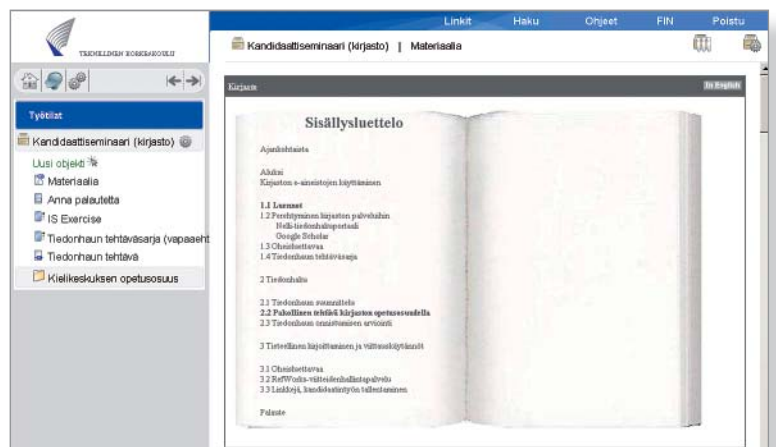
TEKNILLINEN KORKEAKOULU

Linkit Haku Ohjeet FIN Poistu

Kandidaattiseminaari (kirjasto) | Materiaalia

Työtilat

Kandidaattiseminaari (kirjasto)

Uusi objekti

Materiaalia

Anna palautetta

IS Exercise

Tiedonhaun tehtäväsarja (vapaaeht

Tiedonhaun tehtävä

Kielikeskuksen opetusosuus

Kirjasto

In English

Sisällysluettelo

Ajankohtaista

Alkksi
Kirjaston e-aineistojen käyttäminen

1.1 Luennot
1.2 Perehtyminen kirjaston palveluihin
Nelli-tiedonhakuportaali
Google Scholar
1.3 Oheislukemistoa
1.4 Tiedonhaun tehtäväsarja

2 Tiedonhaku

2.1 Tiedonhaun suunnittelu
2.2 Pakollinen tehtävä kirjaston opetusosuudella
2.3 Tiedonhaun onnistumisen arviointi

3 Tieteellinen kirjoittaminen ja viittauskäytännöt

3.1 Oheislukemistoa
3.2 RefWorks-viitteidenhallintapalvelu
3.3 Linkkejä, kandidaatintyön tallentaminen

Palaute